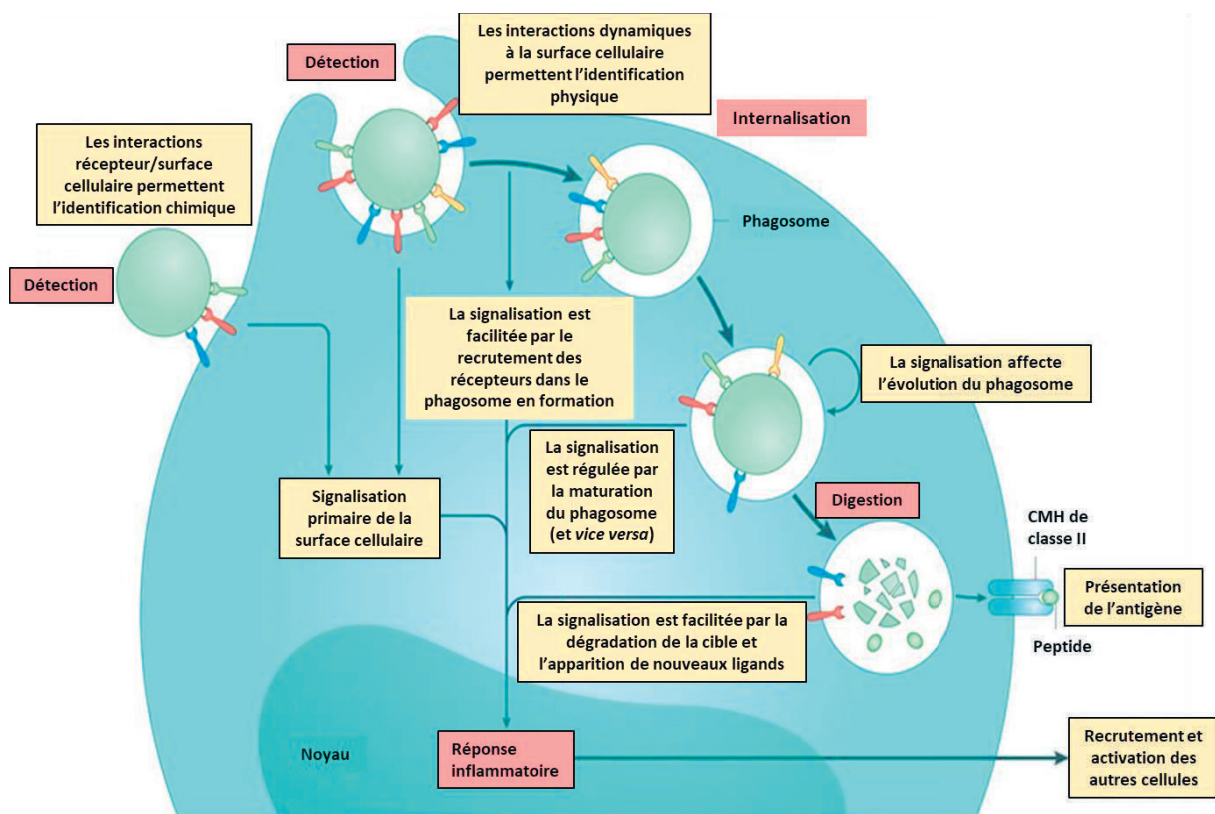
Détection

Les interactions dynamiques à la surface cellulaire permettent l'identification physique

Internalisation

Les interactions récepteur/surface cellulaire permettent l'identification chimique

Phagosome

Détection

La signalisation est facilitée par le recrutement des récepteurs dans le phagosome en formation

La signalisation affecte l'évolution du phagosome

La signalisation est régulée par la maturation du phagosome (et *vice versa*)

Digestion

Signalisation primaire de la surface cellulaire

CMH de classe II

Présentation de l'antigène

La signalisation est facilitée par la dégradation de la cible et l'apparition de nouveaux ligands

Peptide

Noyau

Réponse inflammatoire

Recrutement et activation des autres cellules